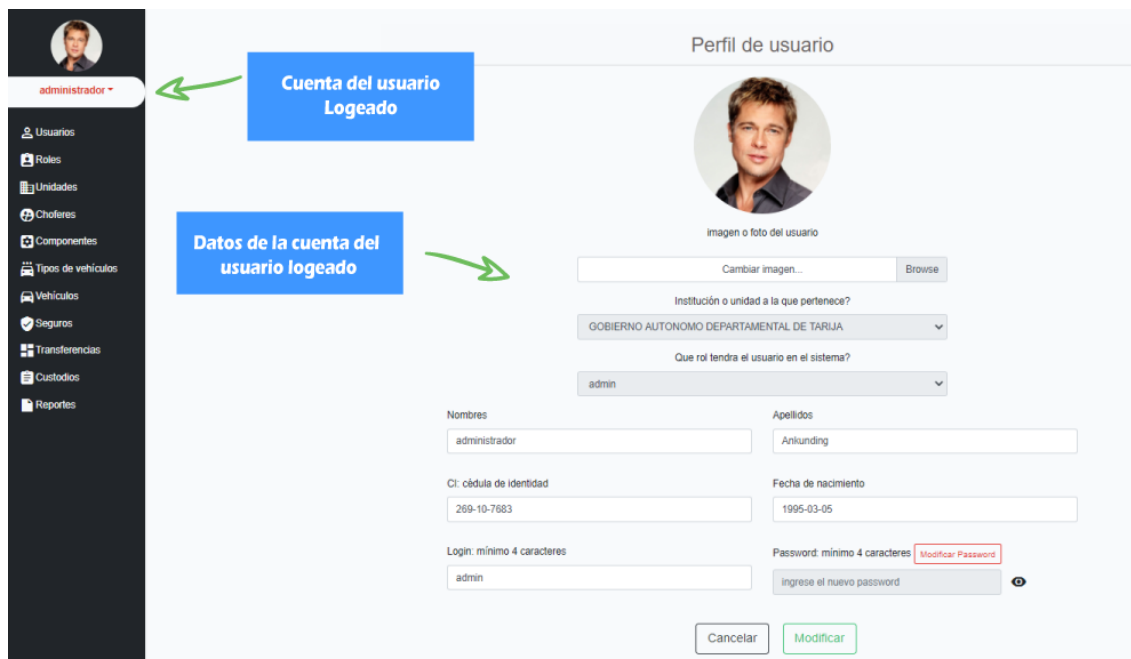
administrador

Usuarios
Roles
Unidades
Choferes
Componentes
Tipos de vehículos
Vehículos
Seguros
Transferencias
Custodios
Reportes

Cuenta del usuario Logeado

Datos de la cuenta del usuario logeado

Perfil de usuario

imagen o foto del usuario

Cambiar imagen... Browse

Institución o unidad a la que pertenece?

GOBIERNO AUTONOMO DEPARTAMENTAL DE TARIJA

Que rol tendra el usuario en el sistema?

admin

Nombres
administrador

Apellidos
Ankunding

CI: cédula de identidad
269-10-7683

Fecha de nacimiento
1995-03-05

Login: mínimo 4 caracteres
admin

Password: mínimo 4 caracteres Modificar Password
ingrese el nuevo password

Cancelar Modificar